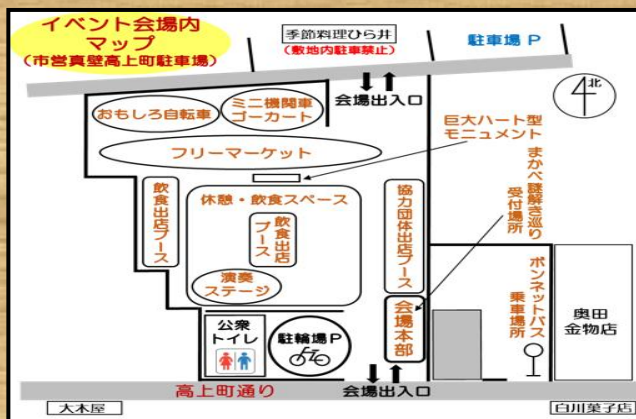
イベント会場内マップ
（市営真壁高上町駐車場）

季節料理ひら井
（敷地内駐車禁止）

駐車場 P

北

会場出入口

おもしろ自転車

ミニ機関車
ゴーカート

巨大ハート型
モニュメント

フリーマーケット

まかべ謎解き巡り
受付場所

飲食出店ブース

休憩・飲食スペース

飲食出店ブース

協力団体出店ブース

演奏ステージ

ボンネットバス
乗車場所

会場本部

公衆トイレ

駐輪場P

奥田
金物店

高上町通り

会場出入口

大木屋

白川菓子店